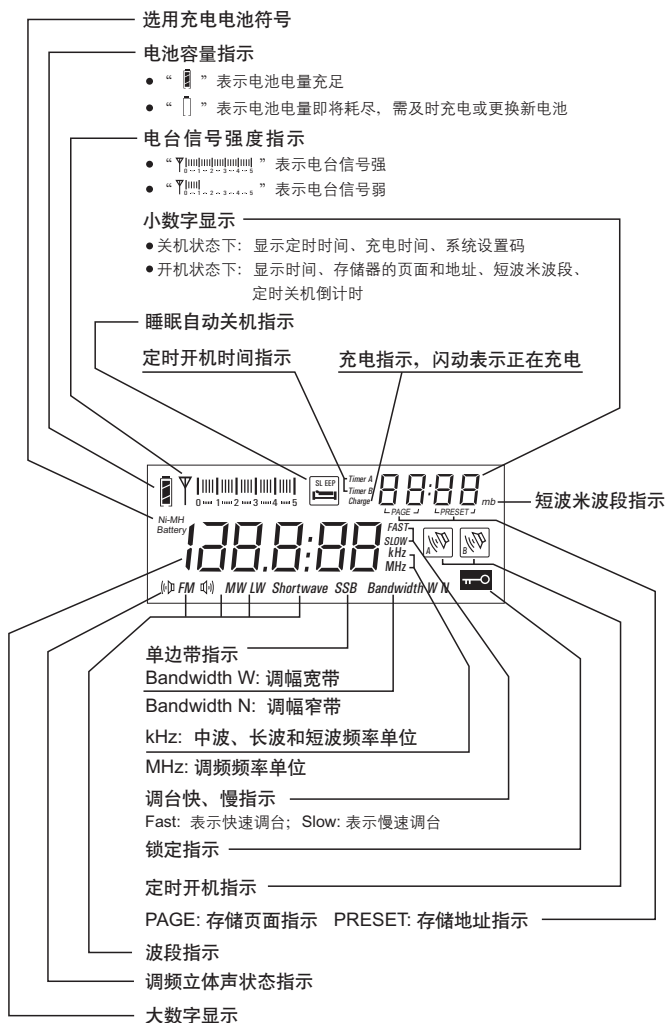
选用充电电池符号

电池容量指示

● " " 表示电池电量充足

● " " 表示电池电量即将耗尽，需及时充电或更换新电池

电台信号强度指示

● " $_{0\cdots1\cdots2\cdots3\cdots4\cdots5}$ " 表示电台信号强

● " $_{0\cdots1\cdots2\cdots3\cdots4\cdots5}$ " 表示电台信号弱

小数字显示

●关机状态下：显示定时时间、充电时间、系统设置码

●开机状态下：显示时间、存储器的页面和地址、短波米波段、定时关机倒计时

睡眠自动关机指示

定时开机时间指示

充电指示，闪动表示正在充电

SLEEP Timer A Timer B Charge 88:88 mb

短波米波段指示

0 1 2 3 4 5

Ni-MH Battery 188.8:88 FAST SLOW kHz MHz A B

PAGE PRESET

FM MW LW Shortwave SSB Bandwidth W N

单边带指示

Bandwidth W: 调幅宽带

Bandwidth N: 调幅窄带

kHz: 中波、长波和短波频率单位

MHz: 调频频率单位

调台快、慢指示

Fast: 表示快速调台；Slow: 表示慢速调台

锁定指示

定时开机指示

PAGE: 存储页面指示 PRESET: 存储地址指示

波段指示

调频立体声状态指示

大数字显示